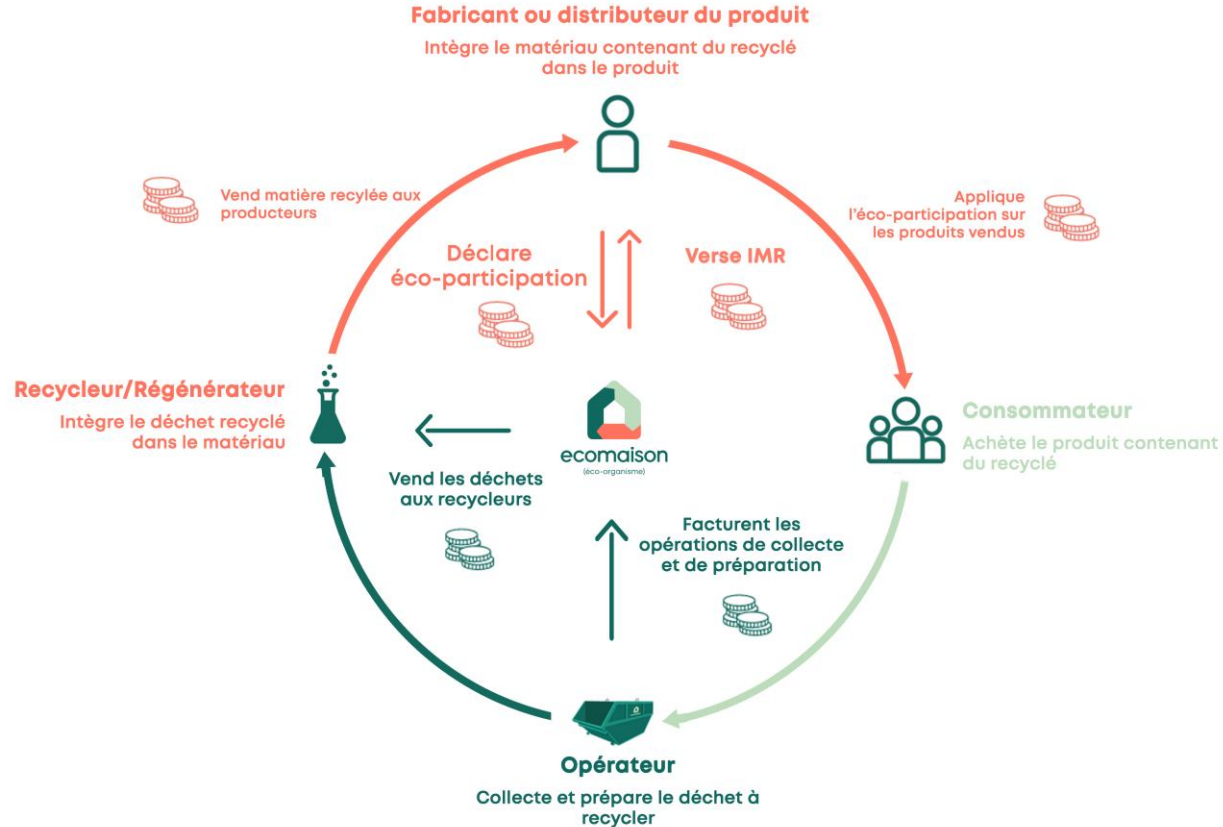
Fabricant ou distributeur du produit

Intègre le matériau contenant du recyclé dans le produit

Vend matière recylée aux producteurs

Applique l'éco-participation sur les produits vendus

Déclare éco-participation

Verse IMR

Recycleur/Régénérateur

Intègre le déchet recyclé dans le matériau

ecomaison
(éco-organisme)

Consommateur

Achète le produit contenant du recyclé

Vend les déchets aux recycleurs

Facturent les opérations de collecte et de préparation

Opérateur

Collecte et prépare le déchet à recycler